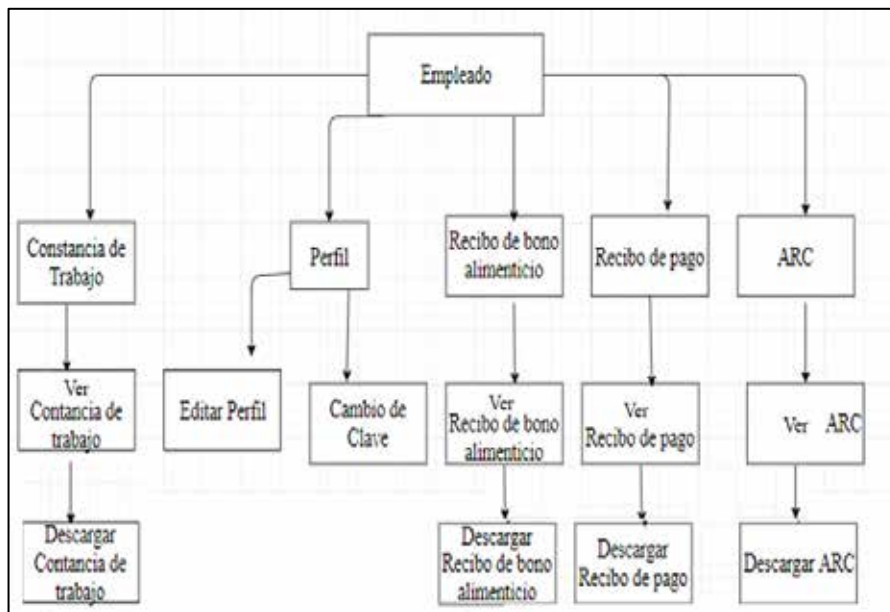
Empleado

Constancia de Trabajo

Ver Contancia de trabajo

Descargar Contancia de trabajo

Perfil

Editar Perfil

Cambio de Clave

Recibo de bono alimenticio

Ver Recibo de bono alimenticio

Descargar Recibo de bono alimenticio

Recibo de pago

Ver Recibo de pago

Descargar Recibo de pago

ARC

Ver ARC

Descargar ARC